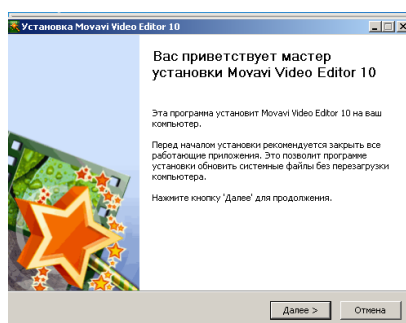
Установка Movavi Video Editor 10

Вас приветствует мастер установки Movavi Video Editor 10

Эта программа установит Movavi Video Editor 10 на ваш компьютер.

Перед началом установки рекомендуется закрыть все работающие приложения. Это позволит программе установки обновить системные файлы без перезагрузки компьютера.

Нажмите кнопку 'Далее' для продолжения.

Далее >
Отмена